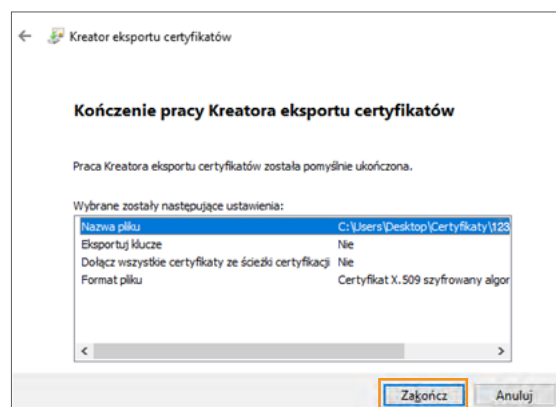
Kreator eksportu certyfikatów

Kończenie pracy Kreatora eksportu certyfikatów

Praca Kreatora eksportu certyfikatów została pomyślnie ukończona.

Wybrane zostały następujące ustawienia:

| | |
|---|---|
| Nazwa pliku | C:\Users\Desktop\Certyfikaty\123 |
| Eksportuj klucze | Nie |
| Dołącz wszystkie certyfikaty ze ścieżki certyfikacji | Nie |
| Format pliku | Certyfikat X.509 szyfrowany algor |

<  >

Zakończ Anuluj